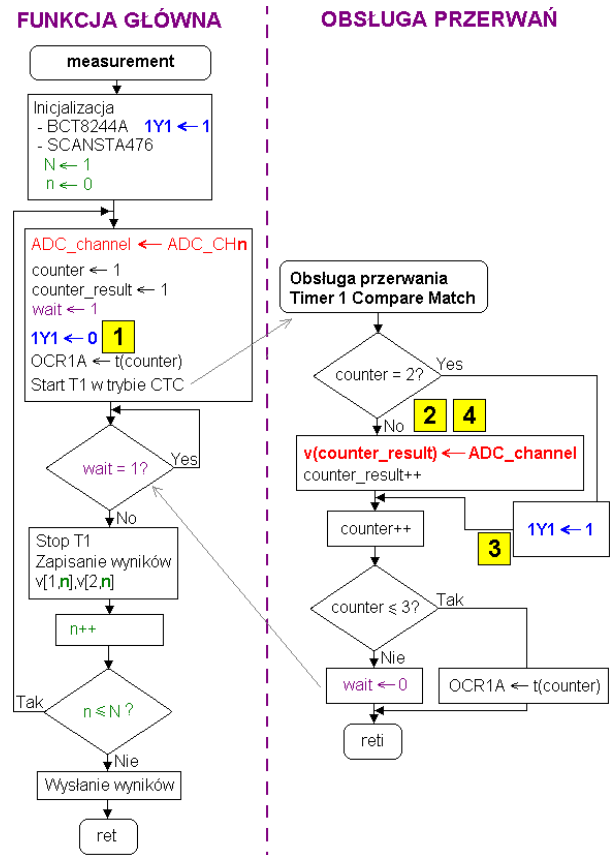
FUNKCJA GŁÓWNA

OBSŁUGA PRZERWAŃ

measurement

Inicjalizacja
- BCT8244A $1Y1 \leftarrow 1$
- SCANSTA476
$N \leftarrow 1$
$n \leftarrow 0$

ADC_channel $\leftarrow$ ADC_CHn
counter $\leftarrow 1$
counter_result $\leftarrow 1$
wait $\leftarrow 1$
$1Y1 \leftarrow 0$ 1
OCR1A $\leftarrow$ t(counter)
Start T1 w trybie CTC

wait = 1?
Yes
No

Stop T1
Zapisanie wyników
v[1,n],v[2,n]

n++

Tak
$n \leqslant N$ ?
Nie

Wysłanie wyników

ret

Obsługa przerwania
Timer 1 Compare Match

counter = 2?
Yes
No
2 4

v(counter_result) $\leftarrow$ ADC_channel
counter_result++

counter++

$1Y1 \leftarrow 1$
3

counter $\leqslant$ 3?
Tak
Nie

wait $\leftarrow 0$

OCR1A $\leftarrow$ t(counter)

reti